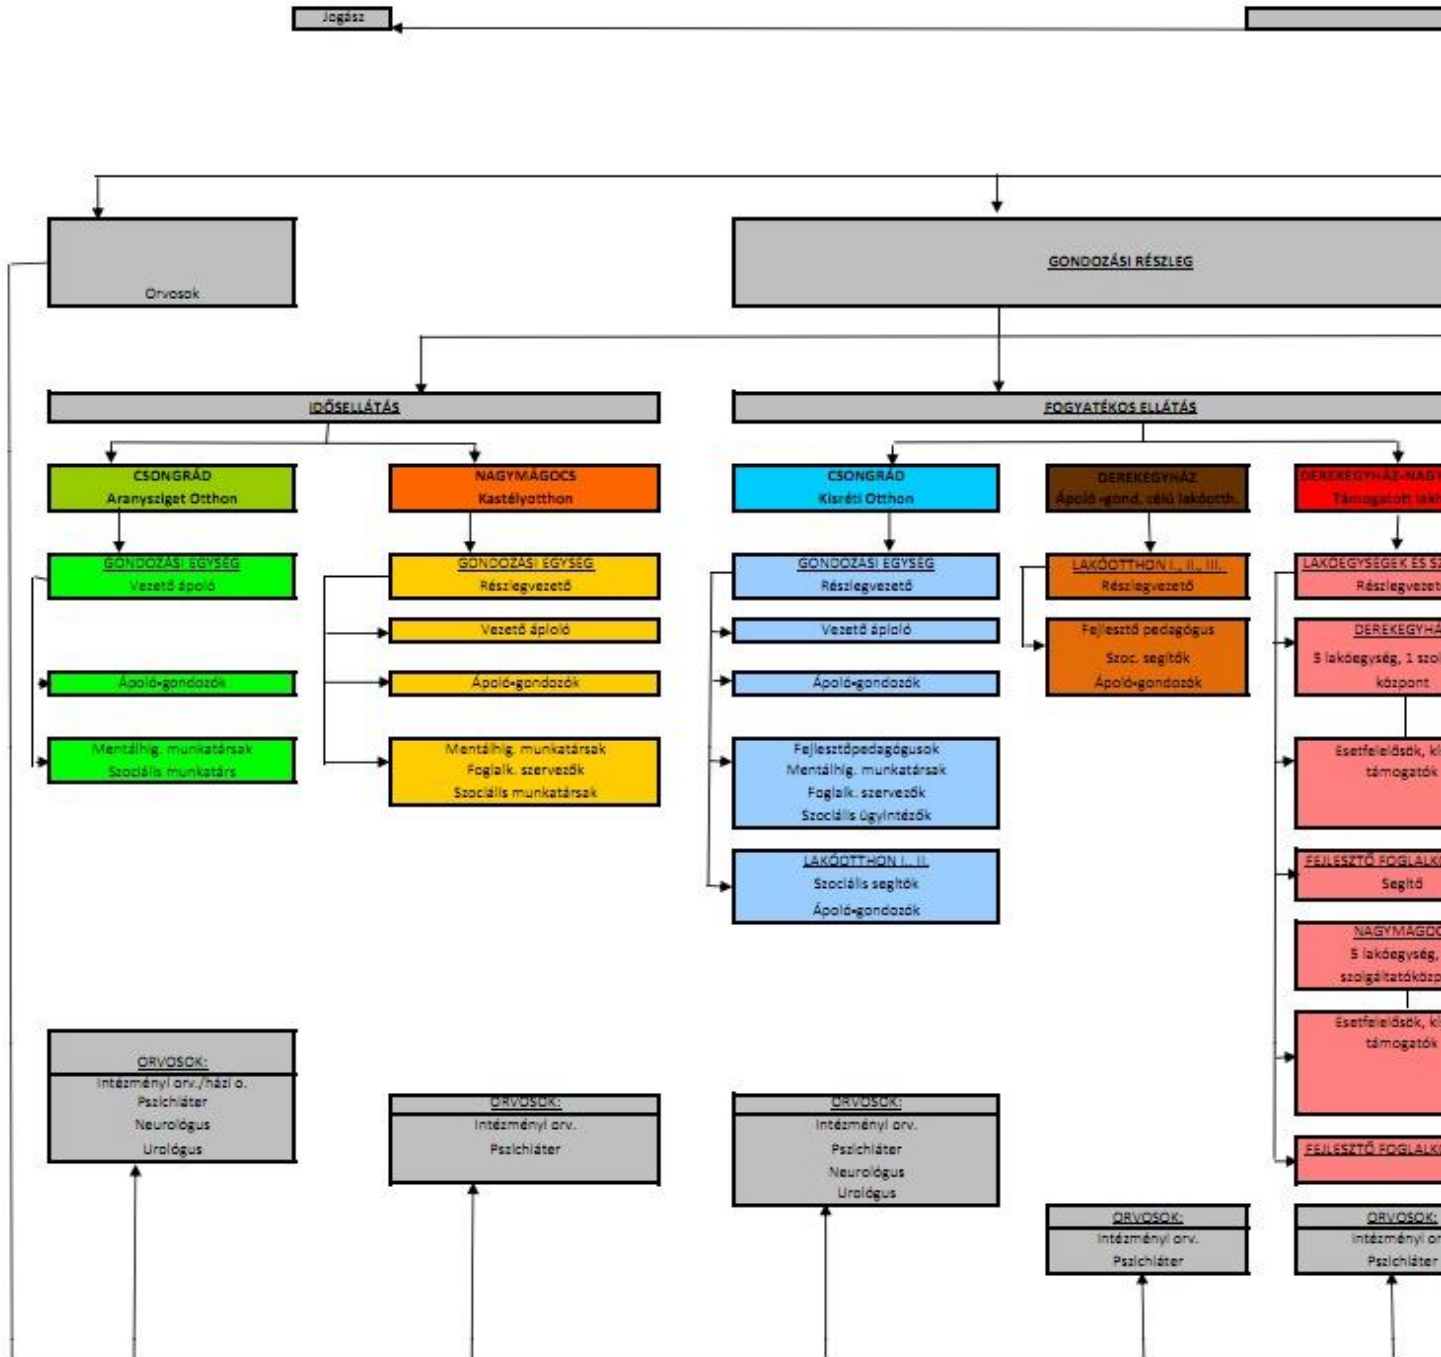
Jogász

Orvosok

GONDOZÁSI RÉSZLEG

IDŐSELLÁTÁS

FOGYATÉKOS ELLÁTÁS

CSONGRÁD
Aranysziget Otthon

NAGYMÁGOCS
Kastélyotthon

CSONGRÁD
Kisréti Otthon

DEREKEGYHÁZ
Ápoló-gond. célú lakóotth.

DEREKEGYHÁZ-NAGY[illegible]
Támogatott lak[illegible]

GONDOZÁSI EGYSÉG
Vezető ápoló

Ápoló-gondozók

Mentálhig. munkatársak
Szociális munkatárs

GONDOZÁSI EGYSÉG
Részlegvezető

Vezető ápoló

Ápoló-gondozók

Mentálhig. munkatársak
Foglalk. szervezők
Szociális munkatársak

GONDOZÁSI EGYSÉG
Részlegvezető

Vezető ápoló

Ápoló-gondozók

Fejlesztőpedagógusok
Mentálhig. munkatársak
Foglalk. szervezők
Szociális ügyintézők

LAKÓOTTHON I., II.
Szociális segítők
Ápoló-gondozók

LAKÓOTTHON I., II., III.
Részlegvezető

Fejlesztő pedagógus
Szoc. segítők
Ápoló-gondozók

LAKÓEGYSÉGEK ÉS SZ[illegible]
Részlegvezet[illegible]

DEREKEGYHÁ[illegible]
5 lakóegység, 1 szol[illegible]
központ

Esetfelelősök, k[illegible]
támogatók

FEJLESZTŐ FOGLALK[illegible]
Segítő

NAGYMÁGOC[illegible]
5 lakóegység,
szolgáltatóközp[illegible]

Esetfelelősök, k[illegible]
támogatók

FEJLESZTŐ FOGLALK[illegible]

ORVOSOK:
Intézményi orv./házi o.
Pszichiáter
Neurológus
Urológus

ORVOSOK:
Intézményi orv.
Pszichiáter

ORVOSOK:
Intézményi orv.
Pszichiáter
Neurológus
Urológus

ORVOSOK:
Intézményi orv.
Pszichiáter

ORVOSOK:
Intézményi or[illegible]
Pszichiáter